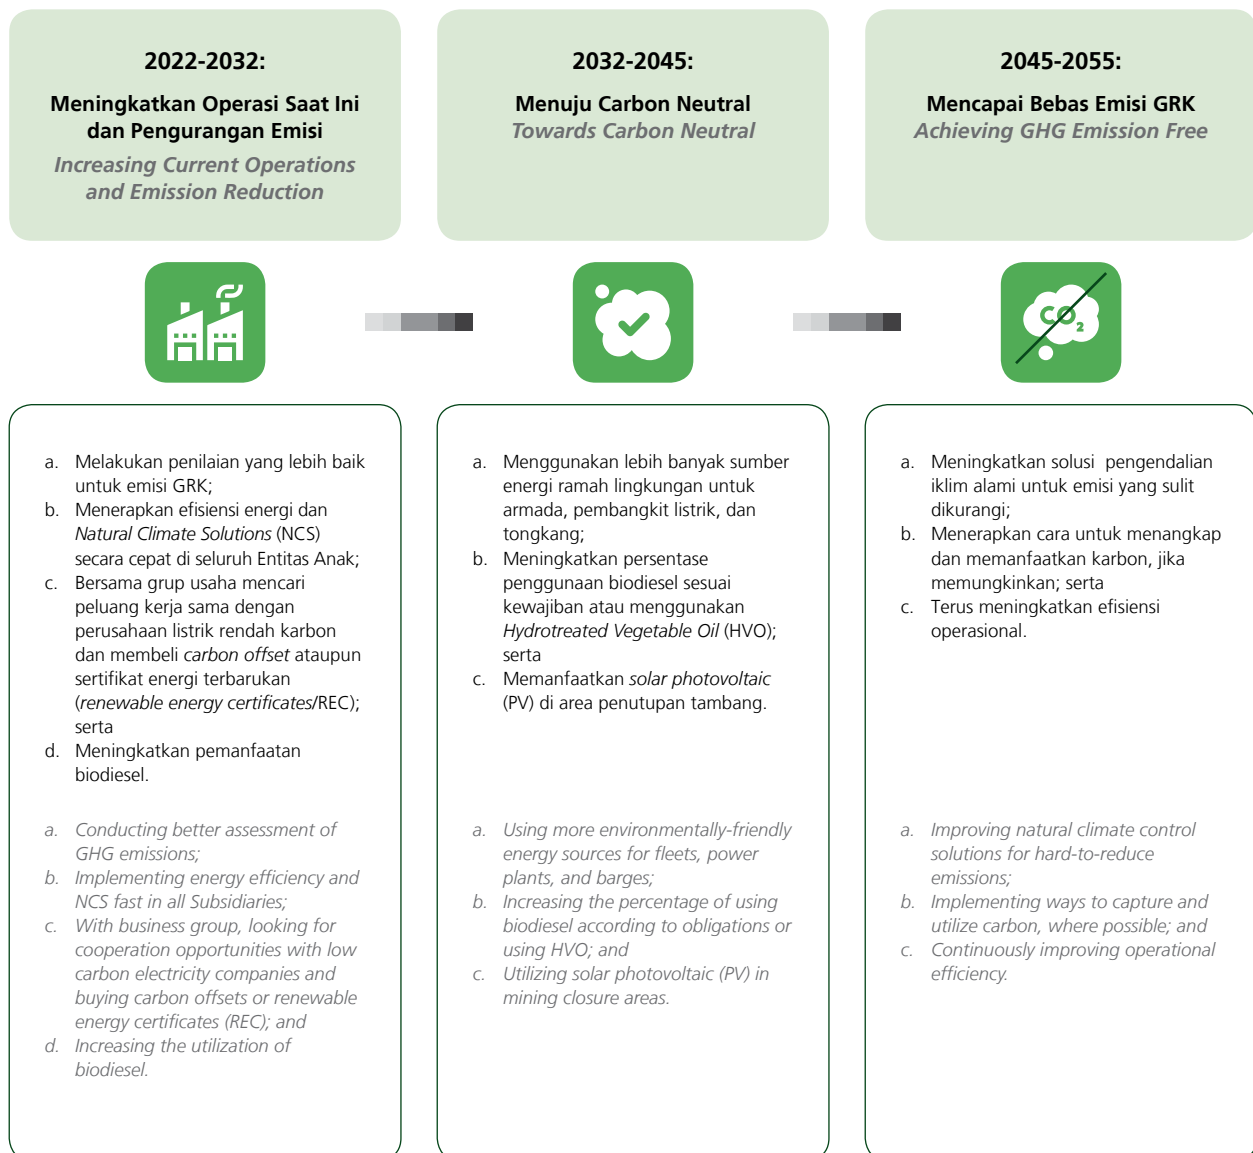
**2022-2032:**

**Meningkatkan Operasi Saat Ini dan Pengurangan Emisi**

*Increasing Current Operations and Emission Reduction*

**2032-2045:**

**Menuju Carbon Neutral**

*Towards Carbon Neutral*

**2045-2055:**

**Mencapai Bebas Emisi GRK**

*Achieving GHG Emission Free*

$CO_2$

a. Melakukan penilaian yang lebih baik untuk emisi GRK;
b. Menerapkan efisiensi energi dan *Natural Climate Solutions* (NCS) secara cepat di seluruh Entitas Anak;
c. Bersama grup usaha mencari peluang kerja sama dengan perusahaan listrik rendah karbon dan membeli *carbon offset* ataupun sertifikat energi terbarukan (*renewable energy certificates*/REC); serta
d. Meningkatkan pemanfaatan biodiesel.

*a. Conducting better assessment of GHG emissions;*
*b. Implementing energy efficiency and NCS fast in all Subsidiaries;*
*c. With business group, looking for cooperation opportunities with low carbon electricity companies and buying carbon offsets or renewable energy certificates (REC); and*
*d. Increasing the utilization of biodiesel.*

a. Menggunakan lebih banyak sumber energi ramah lingkungan untuk armada, pembangkit listrik, dan tongkang;
b. Meningkatkan persentase penggunaan biodiesel sesuai kewajiban atau menggunakan *Hydrotreated Vegetable Oil* (HVO); serta
c. Memanfaatkan *solar photovoltaic* (PV) di area penutupan tambang.

*a. Using more environmentally-friendly energy sources for fleets, power plants, and barges;*
*b. Increasing the percentage of using biodiesel according to obligations or using HVO; and*
*c. Utilizing solar photovoltaic (PV) in mining closure areas.*

a. Meningkatkan solusi pengendalian iklim alami untuk emisi yang sulit dikurangi;
b. Menerapkan cara untuk menangkap dan memanfaatkan karbon, jika memungkinkan; serta
c. Terus meningkatkan efisiensi operasional.

*a. Improving natural climate control solutions for hard-to-reduce emissions;*
*b. Implementing ways to capture and utilize carbon, where possible; and*
*c. Continuously improving operational efficiency.*